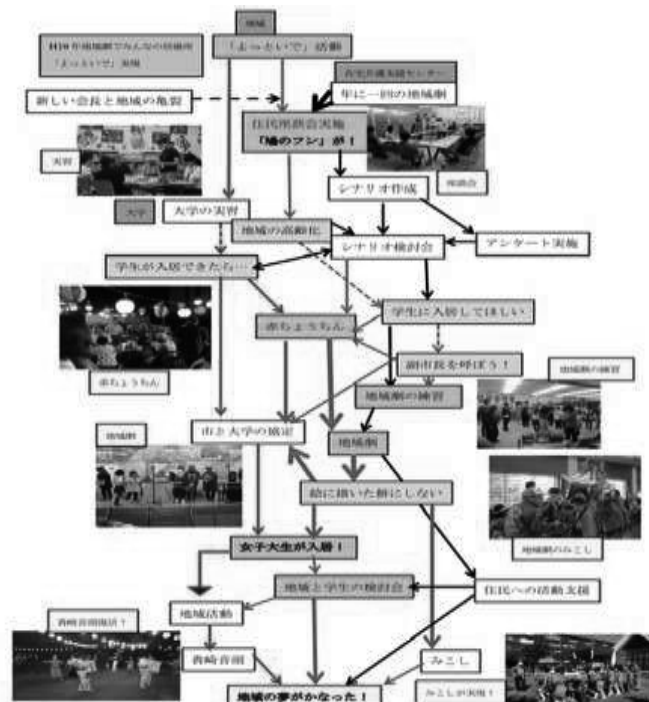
地域

H19年地域劇でみんなの明後所「よってくいで」実施

「よってくいで」活動

新しい会員と地域の亀裂

高齢者福祉センター

年に一回の地域劇

住民座談会実施
「嫌のワシ」が！

実習

座談会

シナリオ作成

大学

大学の実習

地域の高齢化

シナリオ検討会

アンケート実施

学生が入居できたら…

学生に入居してほしい

赤ちょうちん

副市長を呼ぼう！

赤ちょうちん

地域劇の練習

地域劇の練習

地域劇

市と大学の協定

地域劇

絵に描いた餅にしない

地域劇のみこし

女子大生が入居！

地域と学生の検討会

住民への活動支援

地域活動

青崎音頭施設？

青崎音頭

みこし

みこしが実施！

地域の夢がかなった！